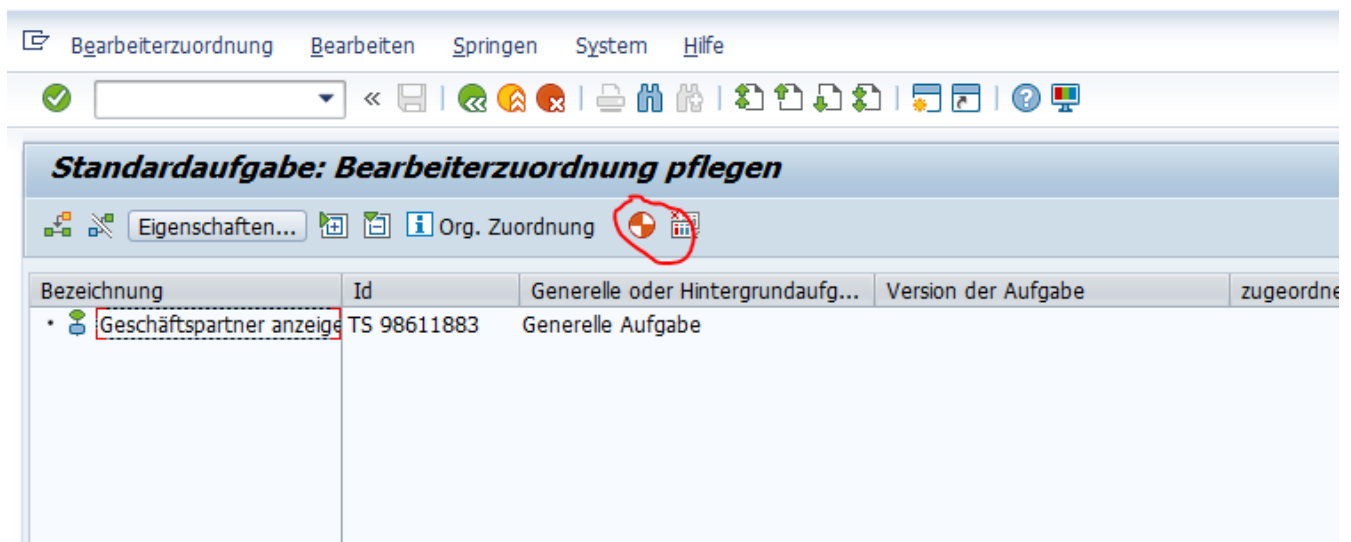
Bearbeiterzuordnung Bearbeiten Springen System Hilfe

Standardaufgabe: Bearbeiterzuordnung pflegen

Eigenschaften... Org. Zuordnung

| Bezeichnung | Id | Generelle oder Hintergrundaufg... | Version der Aufgabe | zugeordne |
|---|---|---|---|---|
| Geschäftspartner anzeige | TS 98611883 | Generelle Aufgabe | | |